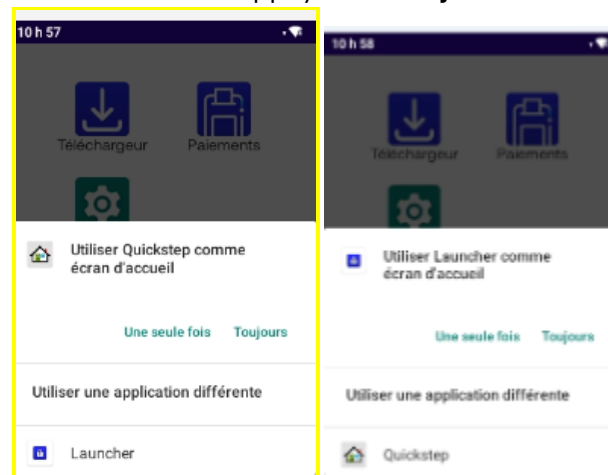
10 h 57

Téléchargeur

Paiements

Utiliser Quickstep comme écran d'accueil

Une seule fois

Toujours

Utiliser une application différente

Launcher

10 h 58

Téléchargeur

Paiements

Utiliser Launcher comme écran d'accueil

Une seule fois

Toujours

Utiliser une application différente

Quickstep